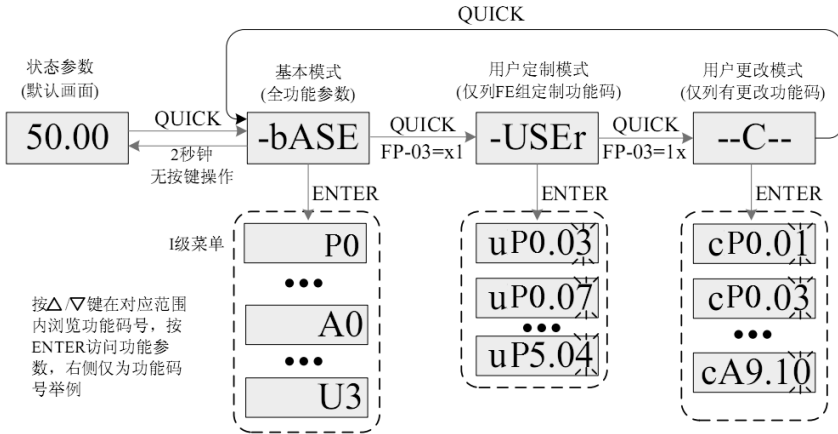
QUICK

状态参数
(默认画面)

50.00

QUICK

2秒钟
无按键操作

基本模式
(全功能参数)

-bASE

ENTER

I级菜单

P0

•••

A0

•••

U3

QUICK
FP-03=x1

用户定制模式
(仅列FE组定制功能码)

-USEr

ENTER

uP0.03

uP0.07

•••

uP5.04

QUICK
FP-03=1x

用户更改模式
(仅列有更改功能码)

--C--

ENTER

cP0.01

cP0.03

•••

cA9.10

按△/▽键在对应范围内浏览功能码号，按ENTER访问功能参数，右侧仅为功能码号举例